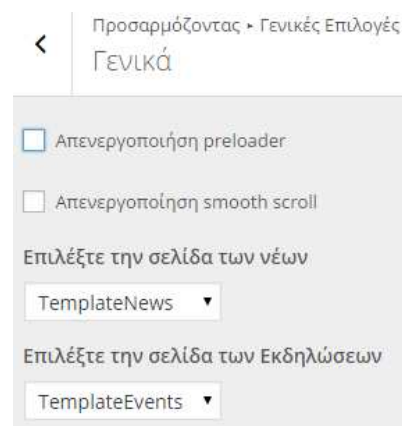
<

Προσαρμόζοντας ▸ Γενικές Επιλογές

Γενικά

Απενεργοποιήση preloader

Απενεργοποίηση smooth scroll

Επιλέξτε την σελίδα των νέων

TemplateNews ▾

Επιλέξτε την σελίδα των Εκδηλώσεων

TemplateEvents ▾